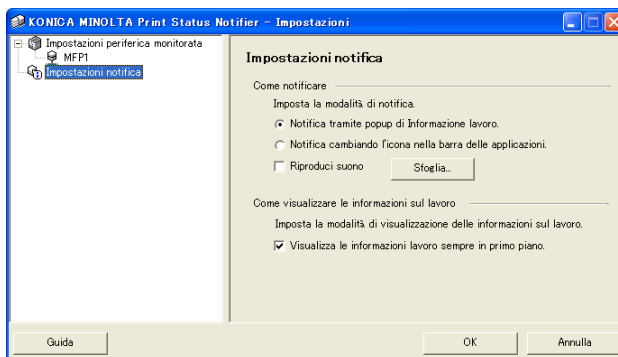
KONICA MINOLTA Print Status Notifier - Impostazioni

Impostazioni periferica monitorata
MFP1
Impostazioni notifica

Impostazioni notifica

Come notificare

Imposta la modalità di notifica.

Notifica tramite popup di Informazione lavoro.

Notifica cambiando l'icona nella barra delle applicazioni.

Riproduci suono

Sfoglia...

Come visualizzare le informazioni sul lavoro

Imposta la modalità di visualizzazione delle informazioni sul lavoro.

Visualizza le informazioni lavoro sempre in primo piano.

Guida

OK

Annulla